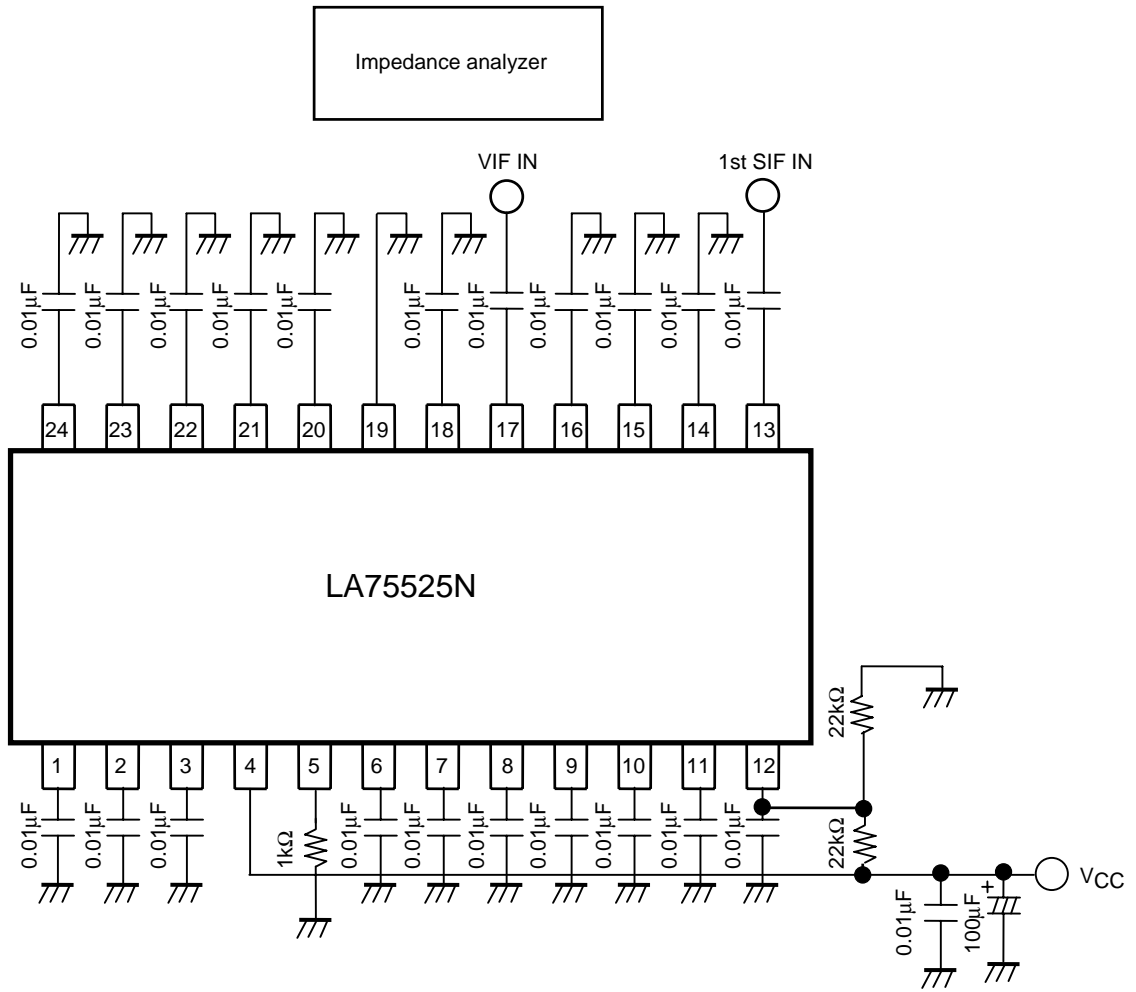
Impedance analyzer

VIF IN

1st SIF IN

0.01μF 0.01μF 0.01μF 0.01μF 0.01μF 0.01μF 0.01μF 0.01μF 0.01μF 0.01μF 0.01μF

24 23 22 21 20 19 18 17 16 15 14 13

LA75525N

22kΩ

1 2 3 4 5 6 7 8 9 10 11 12

0.01μF 0.01μF 0.01μF 1kΩ 0.01μF 0.01μF 0.01μF 0.01μF 0.01μF 0.01μF 0.01μF

22kΩ

0.01μF

+

100μF

$V_{CC}$